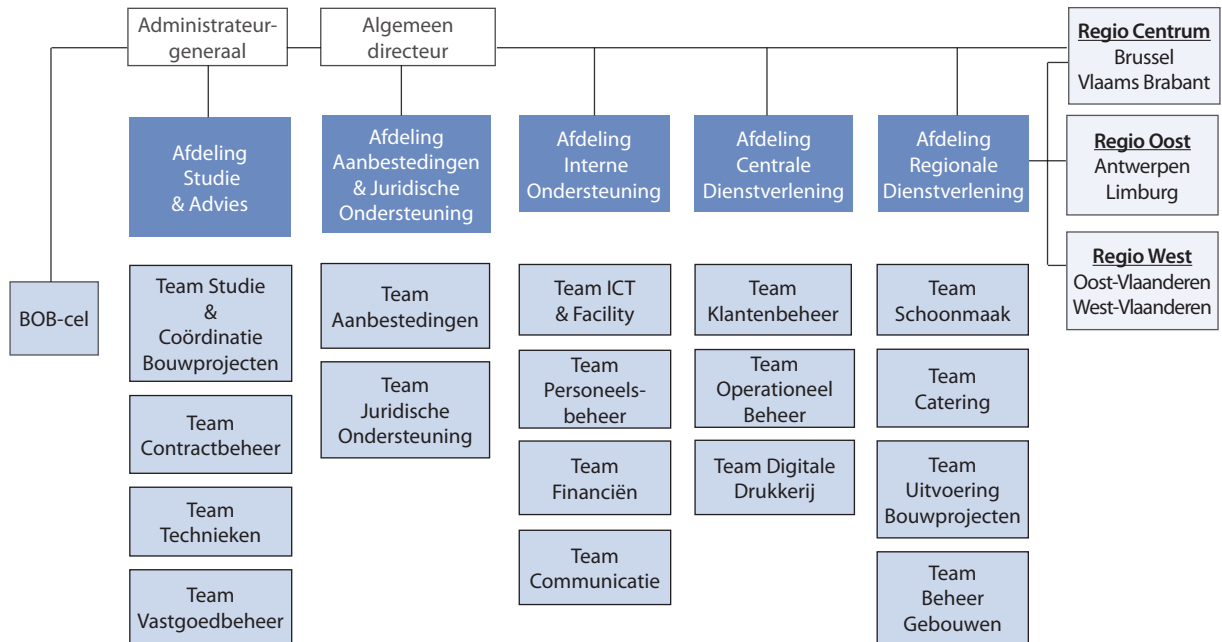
Administrateur-generaal

Algemeen directeur

Regio Centrum
Brussel
Vlaams Brabant

Regio Oost
Antwerpen
Limburg

Regio West
Oost-Vlaanderen
West-Vlaanderen

BOB-cel

Afdeling Studie & Advies

Team Studie & Coördinatie Bouwprojecten

Team Contractbeheer

Team Technieken

Team Vastgoedbeheer

Afdeling Aanbestedingen & Juridische Ondersteuning

Team Aanbestedingen

Team Juridische Ondersteuning

Afdeling Interne Ondersteuning

Team ICT & Facility

Team Personeelsbeheer

Team Financiën

Team Communicatie

Afdeling Centrale Dienstverlening

Team Klantenbeheer

Team Operationeel Beheer

Team Digitale Drukkerij

Afdeling Regionale Dienstverlening

Team Schoonmaak

Team Catering

Team Uitvoering Bouwprojecten

Team Beheer Gebouwen